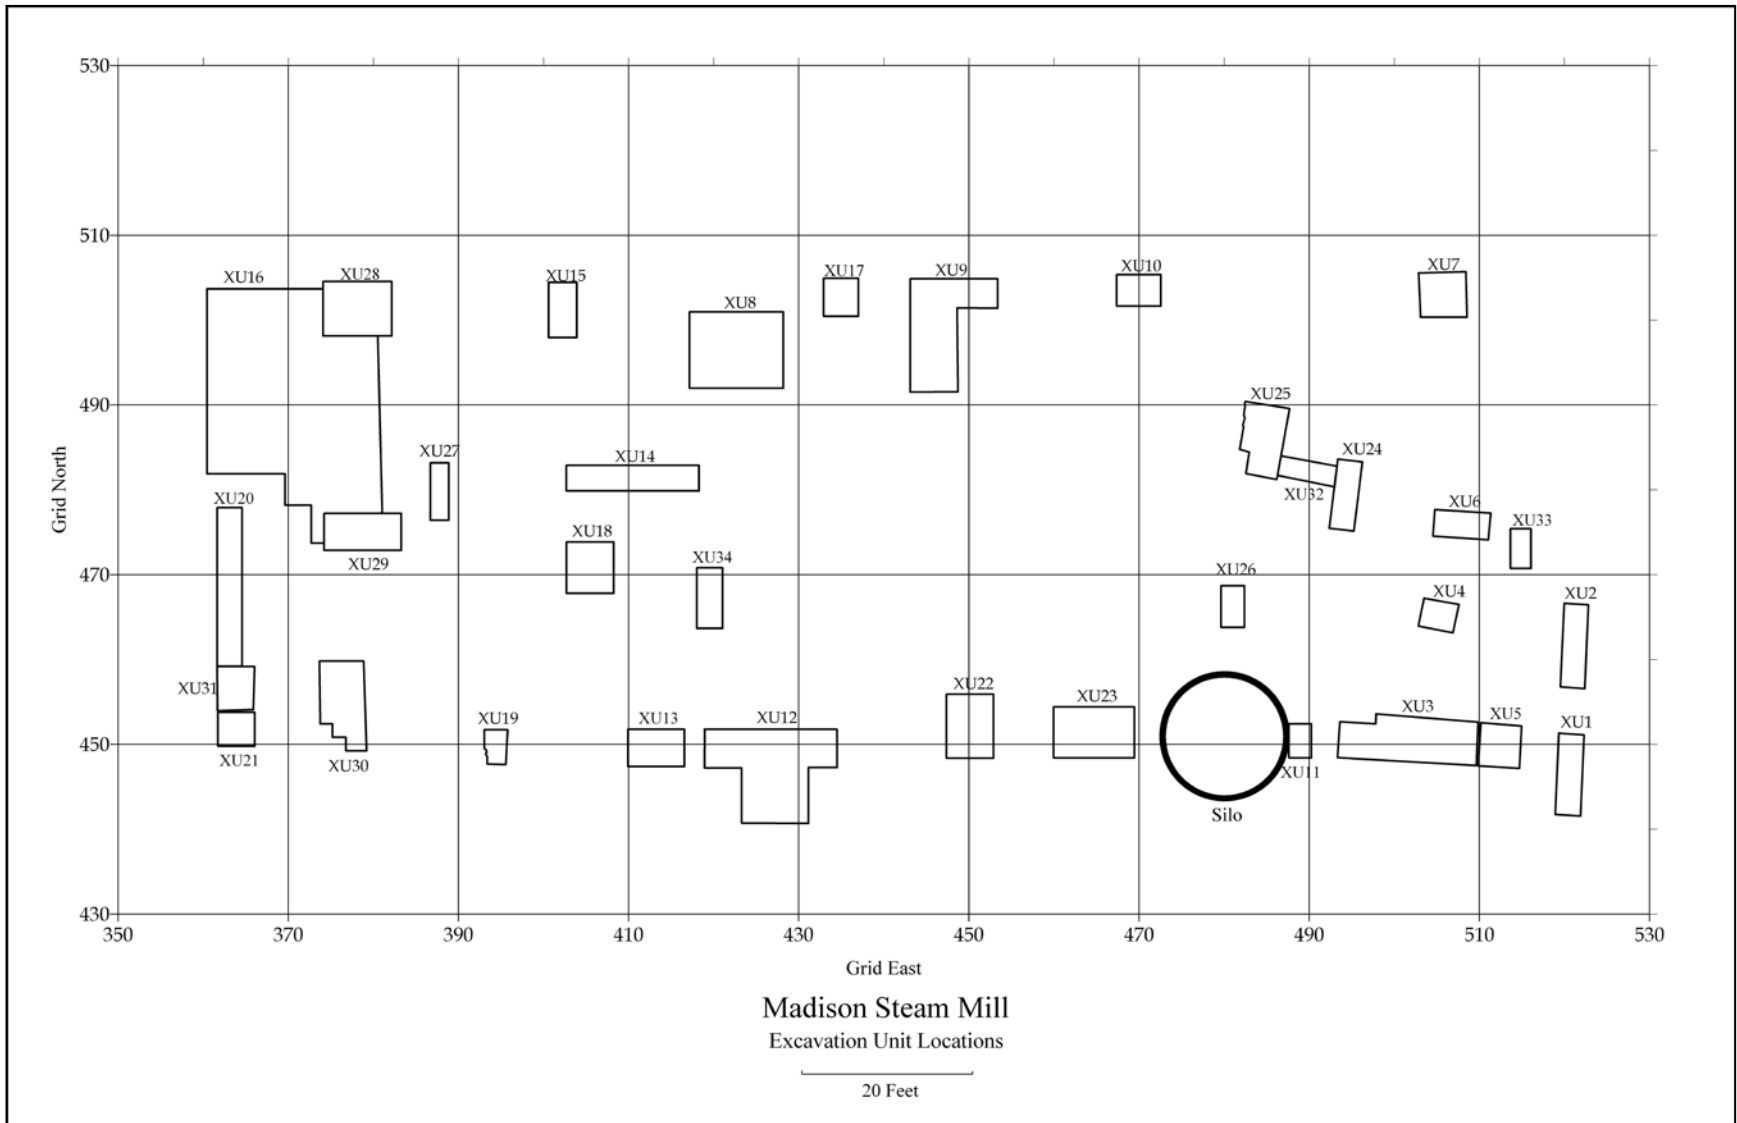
530
510
490
470
450
430
Grid North
XU16
XU28
XU15
XU17
XU9
XU10
XU7
XU8
XU25
XU27
XU14
XU24
XU20
XU32
XU6
XU33
XU18
XU29
XU34
XU26
XU4
XU2
XU31
XU22
XU23
XU3
XU5
XU19
XU13
XU12
XU1
XU21
XU30
XU11
Silo
350
370
390
410
430
450
470
490
510
530
Grid East

Madison Steam Mill
Excavation Unit Locations
20 Feet